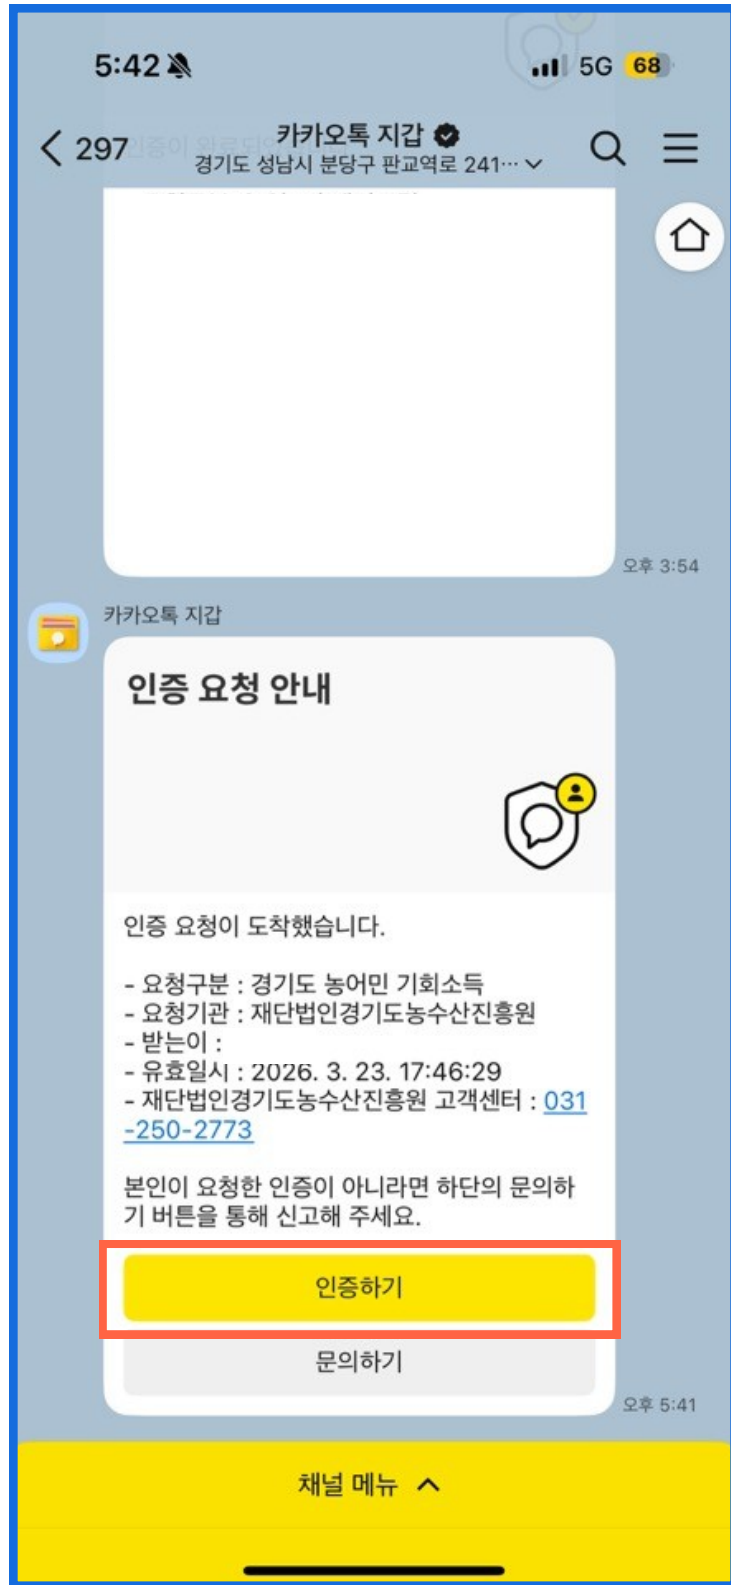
5:42

5G 68

< 297

카카오톡 지갑

경기도 성남시 분당구 판교역로 241··· ⌄

오후 3:54

카카오톡 지갑

인증 요청 안내

인증 요청이 도착했습니다.

- 요청구분 : 경기도 농어민 기회소득
- 요청기관 : 재단법인경기도농수산진흥원
- 받는이 :
- 유효일시 : 2026. 3. 23. 17:46:29
- 재단법인경기도농수산진흥원 고객센터 : 031-250-2773

본인이 요청한 인증이 아니라면 하단의 문의하기 버튼을 통해 신고해 주세요.

인증하기

문의하기

오후 5:41

채널 메뉴 ^